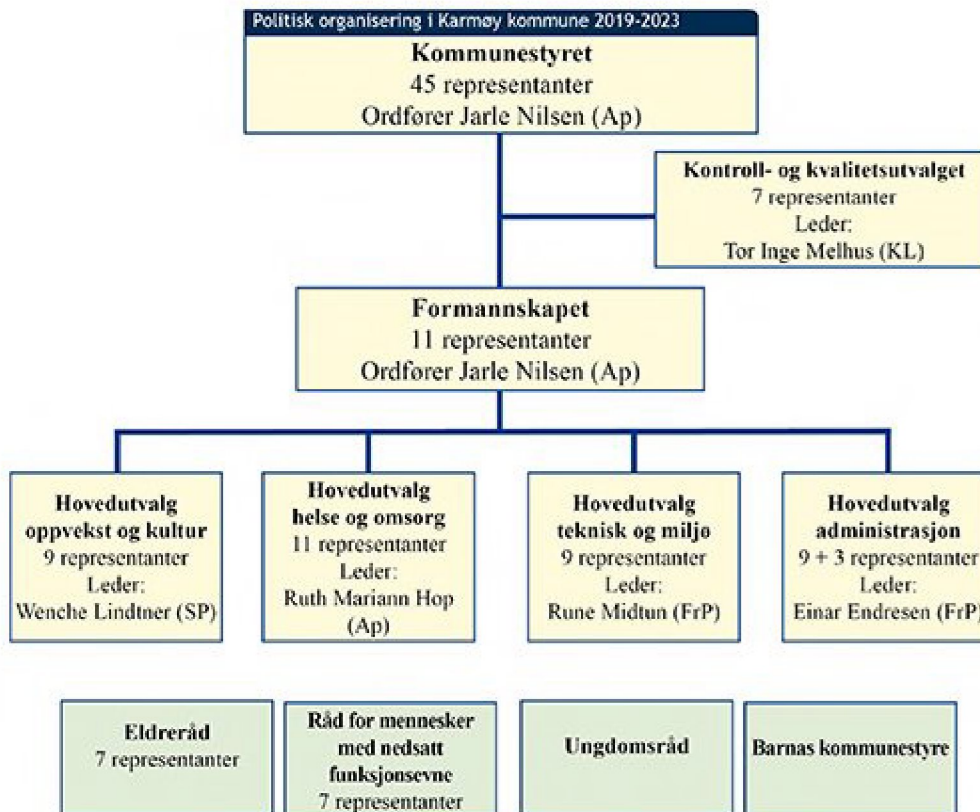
Politisk organisering i Karmøy kommune 2019-2023

Kommunestyret
45 representanter
Ordfører Jarle Nilsen (Ap)

Kontroll- og kvalitetsutvalget
7 representanter
Leder:
Tor Inge Melhus (KL)

Formannskapet
11 representanter
Ordfører Jarle Nilsen (Ap)

Hovedutvalg oppvekst og kultur
9 representanter
Leder:
Wenche Lindtner (SP)

Hovedutvalg helse og omsorg
11 representanter
Leder:
Ruth Mariann Hop (Ap)

Hovedutvalg teknisk og miljø
9 representanter
Leder:
Rune Midtun (FrP)

Hovedutvalg administrasjon
9 + 3 representanter
Leder:
Einar Endresen (FrP)

Eldreråd
7 representanter

Råd for mennesker med nedsatt funksjonsevne
7 representanter

Ungdomsråd

Barnas kommunestyre